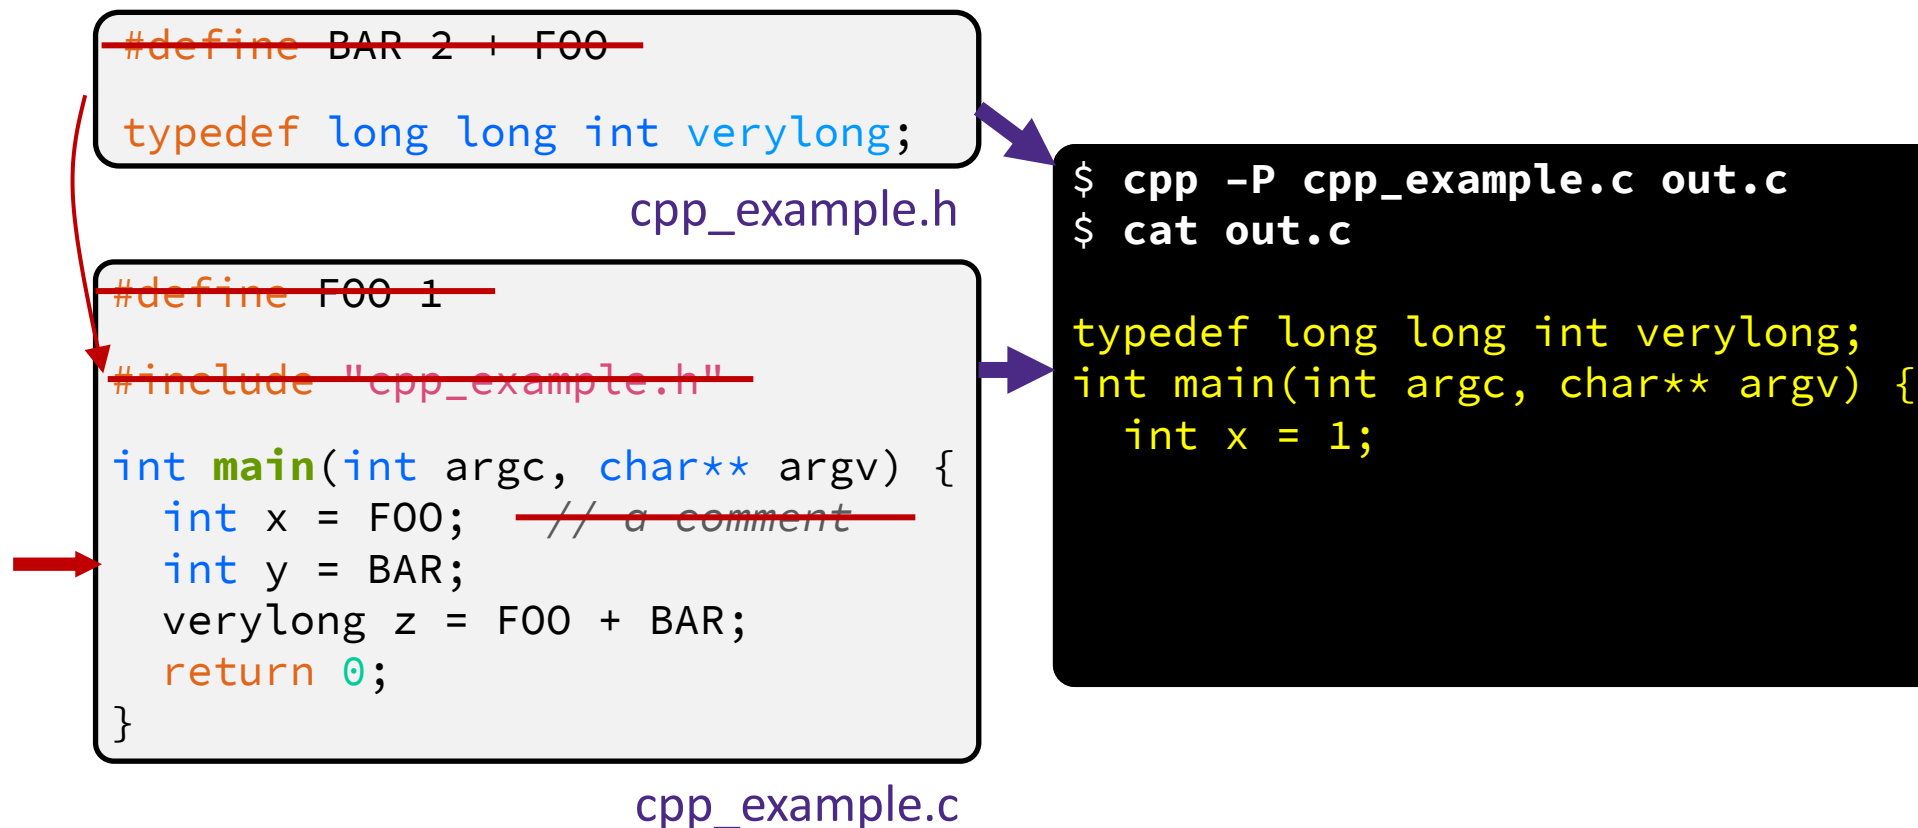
#define BAR 2 + FOO

typedef long long int verylong;

cpp_example.h

#define FOO 1

#include "cpp_example.h"

int main(int argc, char** argv) {
  int x = FOO; // a comment
  int y = BAR;
  verylong z = FOO + BAR;
  return 0;
}

cpp_example.c

$ cpp -P cpp_example.c out.c
$ cat out.c

typedef long long int verylong;
int main(int argc, char** argv) {
  int x = 1;